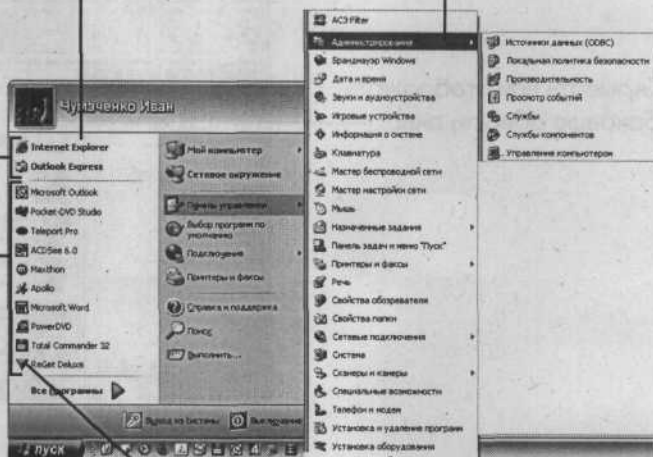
Чумаченко Иван

Internet Explorer
Outlook Express
Microsoft Outlook
Pocket DVD Studio
Teleport Pro
ACDSee 6.0
Maxthon
Apollo
Microsoft Word
PowerDVD
Total Commander 32
ReGet Deluxe
Все программы

Мой компьютер
Сетевое окружение
Панель управления
Выбор программ по умолчанию
Подключение
Принтеры и факсы
Справка и поддержка
Поиск
Выполнить...

Выход из системы
Выключение

пуск

AC3 Filter
Администрирование
Брандмауэр Windows
Дата и время
Звуки и аудиоустройства
Игровые устройства
Информация о системе
Клавиатура
Мастер беспроводной сети
Мастер настройки сети
Мышь
Назначенные задания
Панель задач и меню "Пуск"
Принтеры и факсы
Речь
Свойства обозревателя
Свойства папки
Сетевые подключения
Система
Сканеры и камеры
Специальные возможности
Телефон и модем
Установка и удаление программ
Установка оборудования

Источники данных (ODBC)
Локальная политика безопасности
Производительность
Просмотр событий
Службы
Службы компонентов
Управление компьютером